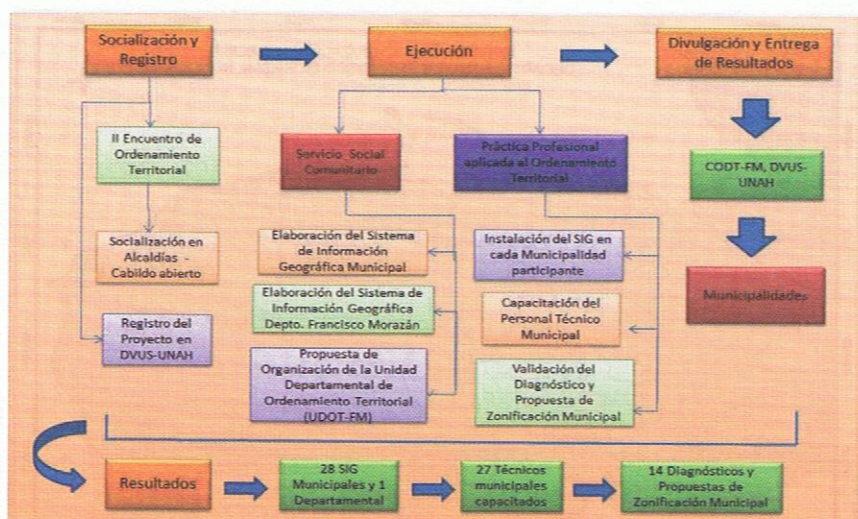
Socialización y Registro

Ejecución

Divulgación y Entrega de Resultados

II Encuentro de Ordenamiento Territorial

Servicio Social Comunitario

Práctica Profesional aplicada al Ordenamiento Territorial

CODT-FM, DVUS-UNAH

Socialización en Alcaldías - Cabildo abierto

Elaboración del Sistema de Información Geográfica Municipal

Instalación del SIG en cada Municipalidad participante

Municipalidades

Elaboración del Sistema de Información Geográfica Depto. Francisco Morazán

Capacitación del Personal Técnico Municipal

Registro del Proyecto en DVUS-UNAH

Propuesta de Organización de la Unidad Departamental de Ordenamiento Territorial (UDOT-FM)

Validación del Diagnóstico y Propuesta de Zonificación Municipal

Resultados

28 SIG Municipales y 1 Departamental

27 Técnicos municipales capacitados

14 Diagnósticos y Propuestas de Zonificación Municipal